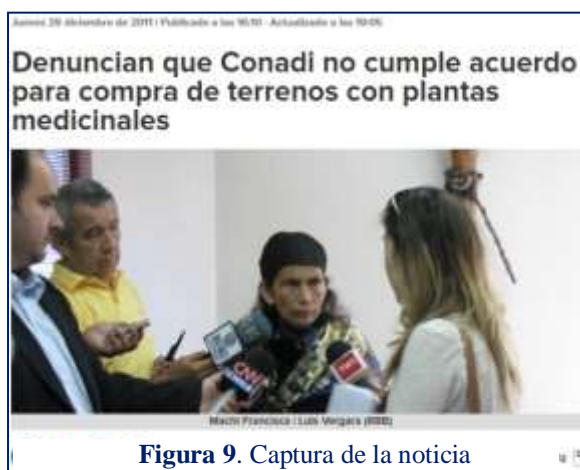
Jueves 29 diciembre de 2011 | Publicado a las 16:10 · Actualizado a las 19:05

Denuncian que Conadi no cumple acuerdo para compra de terrenos con plantas medicinales

Machi Francisca | Luis Vergara (RBB)

**Figura 9**. Captura de la noticia